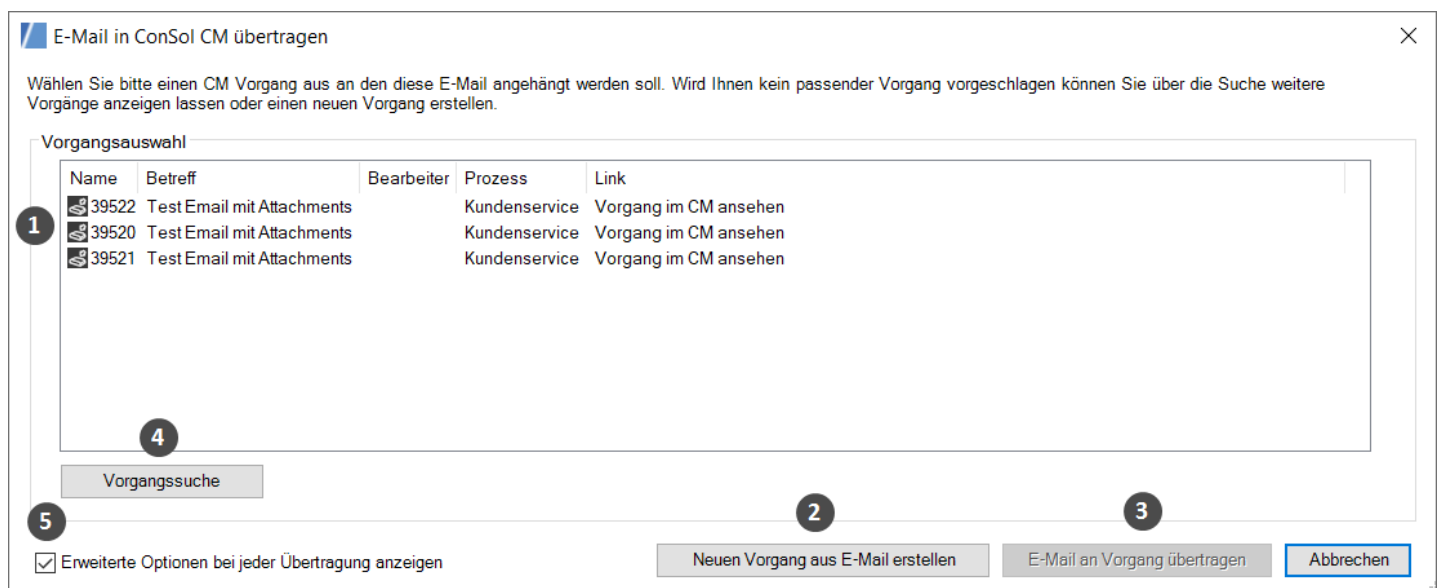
E-Mail in ConSol CM übertragen

Wählen Sie bitte einen CM Vorgang aus an den diese E-Mail angehängt werden soll. Wird Ihnen kein passender Vorgang vorgeschlagen können Sie über die Suche weitere Vorgänge anzeigen lassen oder einen neuen Vorgang erstellen.

Vorgangsauswahl

| Name | Betreff | Bearbeiter | Prozess | Link |
|---|---|---|---|---|
| 39522 | Test Email mit Attachments | | Kundenservice | Vorgang im CM ansehen |
| 39520 | Test Email mit Attachments | | Kundenservice | Vorgang im CM ansehen |
| 39521 | Test Email mit Attachments | | Kundenservice | Vorgang im CM ansehen |

1

4

Vorgangssuche

5

2

3

Erweiterte Optionen bei jeder Übertragung anzeigen

Neuen Vorgang aus E-Mail erstellen

E-Mail an Vorgang übertragen

Abbrechen